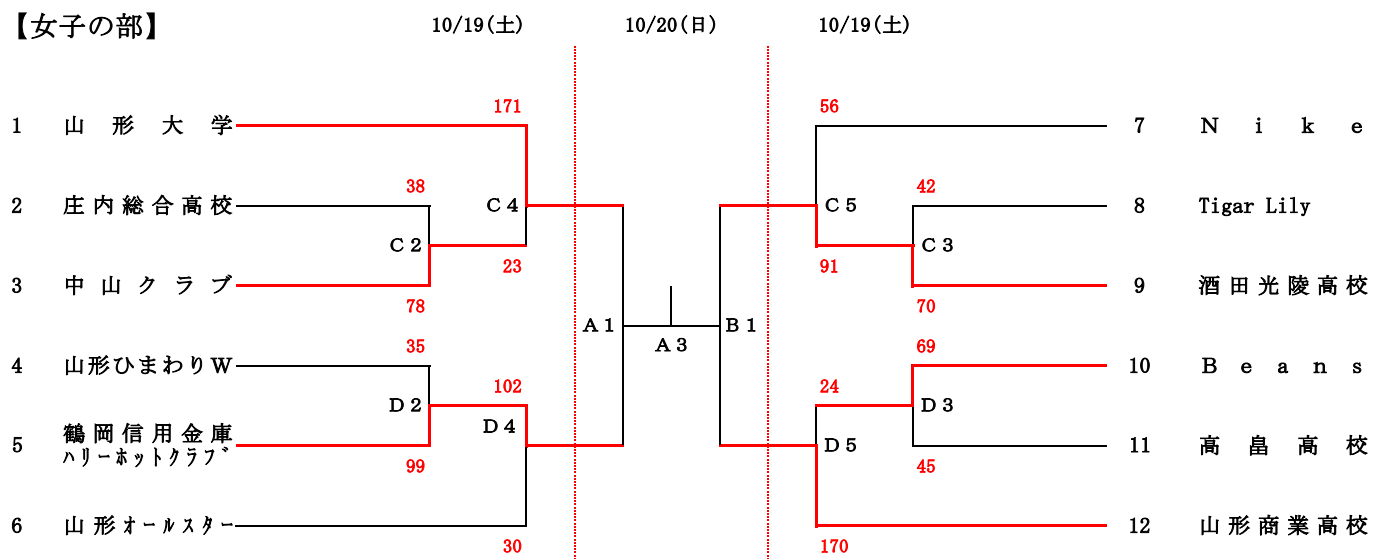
【女子の部】

10/19(土)　10/20(日)　10/19(土)

1　山形大学
2　庄内総合高校
3　中山クラブ
4　山形ひまわりW
5　鶴岡信用金庫 ハリーホットクラブ
6　山形オールスター

171
38
C4
C2
23
78
35
102
D2
D4
99
30

A1
A3
B1

56
C5
42
C3
91
70
69
24
D3
D5
45
170

7　Nike
8　Tigar Lily
9　酒田光陵高校
10　Beans
11　高畠高校
12　山形商業高校